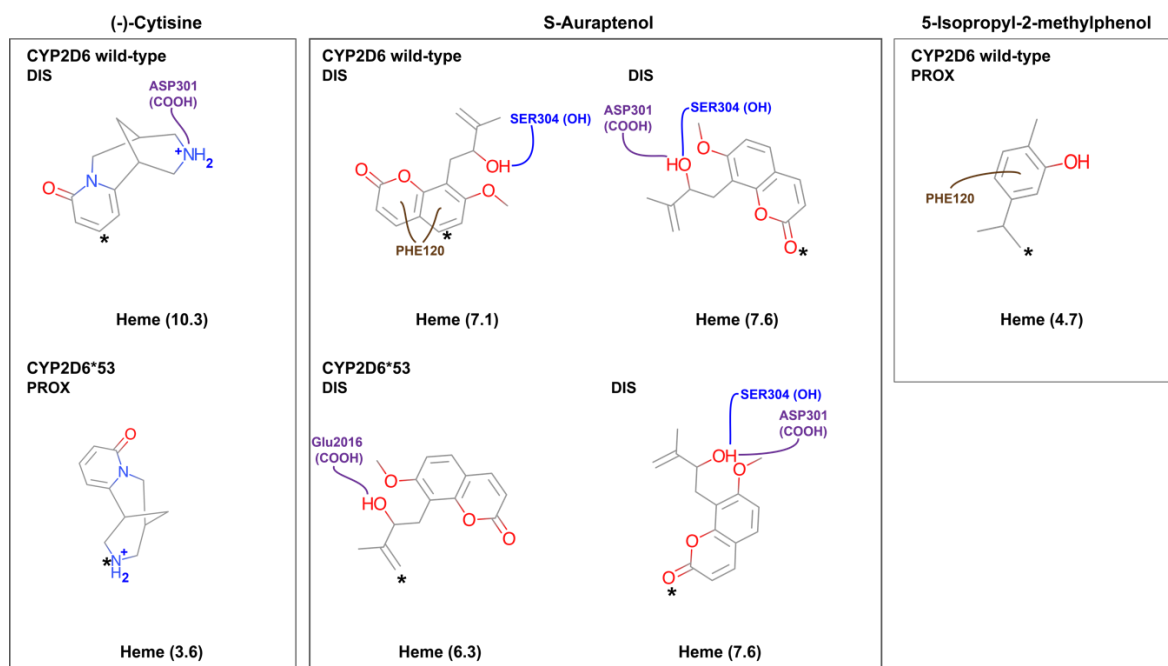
(-)-Cytisine

CYP2D6 wild-type
DIS

ASP301
(COOH)

$^{+}NH_2$
N
O
*

Heme (10.3)

CYP2D6*53
PROX

O
N
*$\overset{+}{N}H_2$

Heme (3.6)

S-Auraptenol

CYP2D6 wild-type
DIS

SER304 (OH)
OH
O
O
O
PHE120
*

Heme (7.1)

DIS

ASP301
(COOH)
SER304 (OH)
HO
O
O
O
O*

Heme (7.6)

CYP2D6*53
DIS

Glu2016
(COOH)
HO
O
O
O
O
*

Heme (6.3)

DIS

SER304 (OH)
ASP301
(COOH)
OH
O
O
O
*

Heme (7.6)

5-Isopropyl-2-methylphenol

CYP2D6 wild-type
PROX

OH
PHE120
*

Heme (4.7)